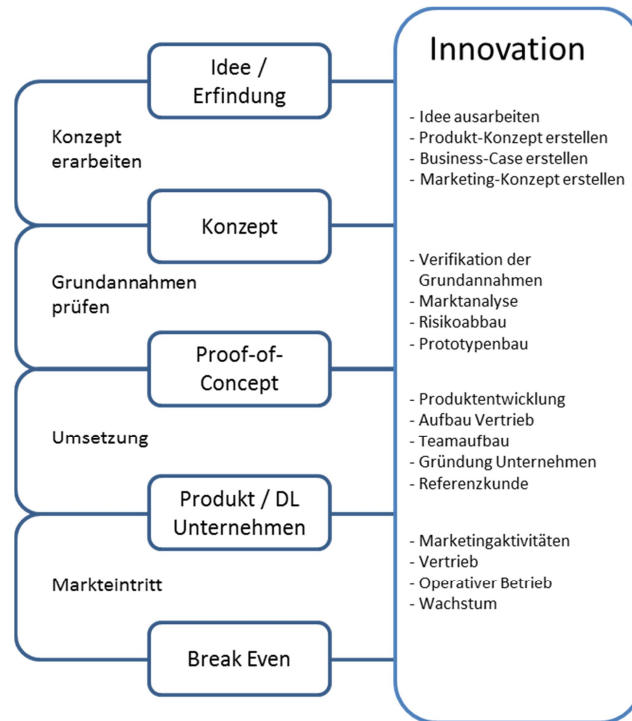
Innovation

Idee / Erfindung

Konzept erarbeiten

- Idee ausarbeiten
- Produkt-Konzept erstellen
- Business-Case erstellen
- Marketing-Konzept erstellen

Konzept

Grundannahmen prüfen

- Verifikation der Grundannahmen
- Marktanalyse
- Risikoabbau
- Prototypenbau

Proof-of-Concept

Umsetzung

- Produktentwicklung
- Aufbau Vertrieb
- Teamaufbau
- Gründung Unternehmen
- Referenzkunde

Produkt / DL Unternehmen

Markteintritt

- Marketingaktivitäten
- Vertrieb
- Operativer Betrieb
- Wachstum

Break Even